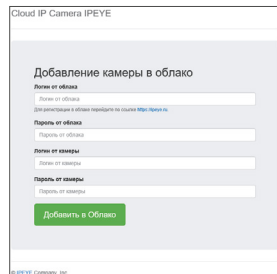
Cloud IP Camera IPEYE

Добавление камеры в облако

Логин от облака

Логин от облака

Для регистрации в облаке перейдите по ссылке https://ipeye.ru

Пароль от облака

Пароль от облака

Логин от камеры

Логин от камеры

Пароль от камеры

Пароль от камеры

Добавить в Облако

© IPEYE Company, Inc